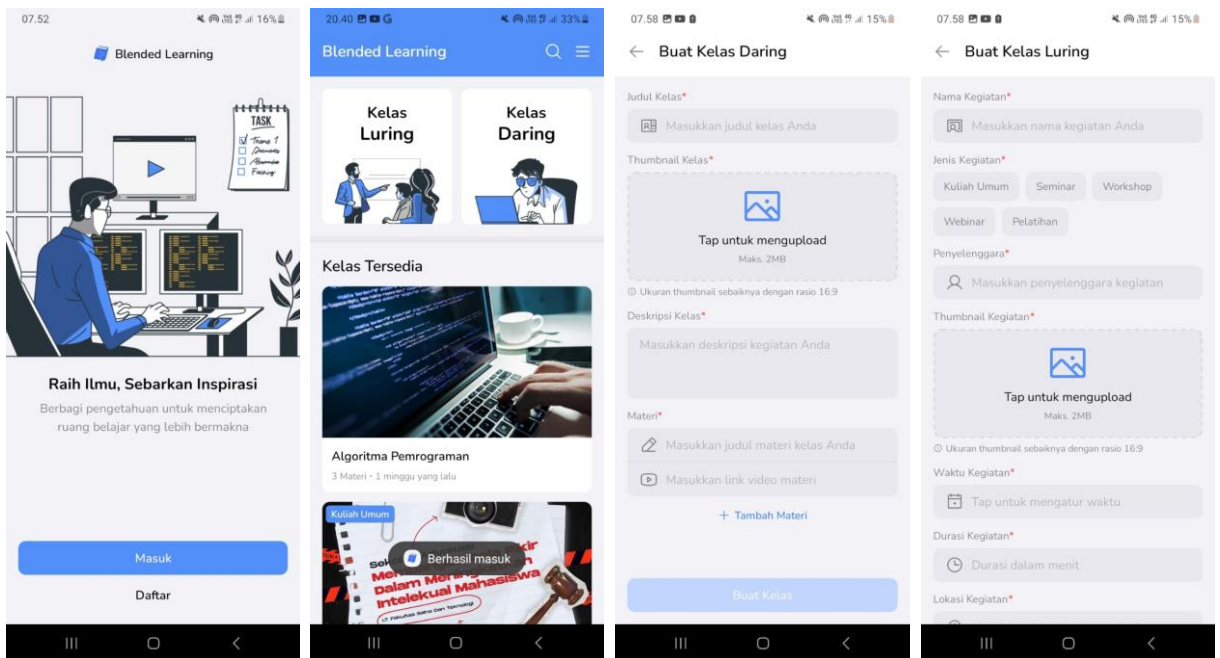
07.52 16%

Blended Learning

TASK
Theme 1
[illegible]
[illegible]
Finishing

Raih Ilmu, Sebarkan Inspirasi

Berbagi pengetahuan untuk menciptakan ruang belajar yang lebih bermakna

Masuk

Daftar

20.40 G 33%

Blended Learning

Kelas Luring

Kelas Daring

Kelas Tersedia

Algoritma Pemrograman

3 Materi • 1 minggu yang lalu

Kuliah Umum

Berhasil masuk

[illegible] Dalam Meningkatkan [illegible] Intelekual Mahasiswa

07.58 15%

← Buat Kelas Daring

Judul Kelas*

Masukkan judul kelas Anda

Thumbnail Kelas*

Tap untuk mengupload

Maks. 2MB

ⓘ Ukuran thumbnail sebaiknya dengan rasio 16:9

Deskripsi Kelas*

Masukkan deskripsi kegiatan Anda

Materi*

Masukkan judul materi kelas Anda

Masukkan link video materi

+ Tambah Materi

Buat Kelas

07.58 15%

← Buat Kelas Luring

Nama Kegiatan*

Masukkan nama kegiatan Anda

Jenis Kegiatan*

Kuliah Umum

Seminar

Workshop

Webinar

Pelatihan

Penyelenggara*

Masukkan penyelenggara kegiatan

Thumbnail Kegiatan*

Tap untuk mengupload

Maks. 2MB

ⓘ Ukuran thumbnail sebaiknya dengan rasio 16:9

Waktu Kegiatan*

Tap untuk mengatur waktu

Durasi Kegiatan*

Durasi dalam menit

Lokasi Kegiatan*